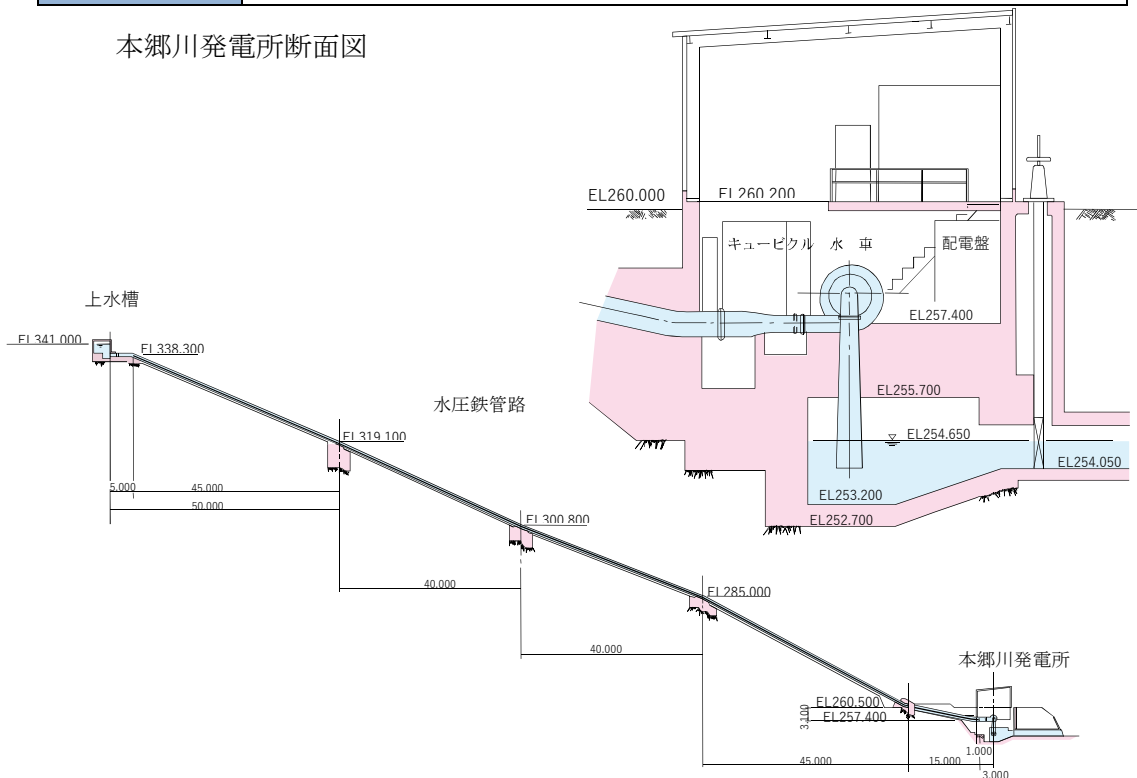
本郷川発電所断面図

EL260.000
EL260.200
キュービクル
水 車
配電盤
EL257.400
EL255.700
EL254.650
EL254.050
EL253.200
EL252.700

上水槽
EL341.000
EL338.300
水圧鉄管路
EL319.100
5.000
45.000
50.000
EL300.800
40.000
EL285.000
40.000
本郷川発電所
EL260.500
EL257.400
3.100
1.000
45.000
15.000
3.000